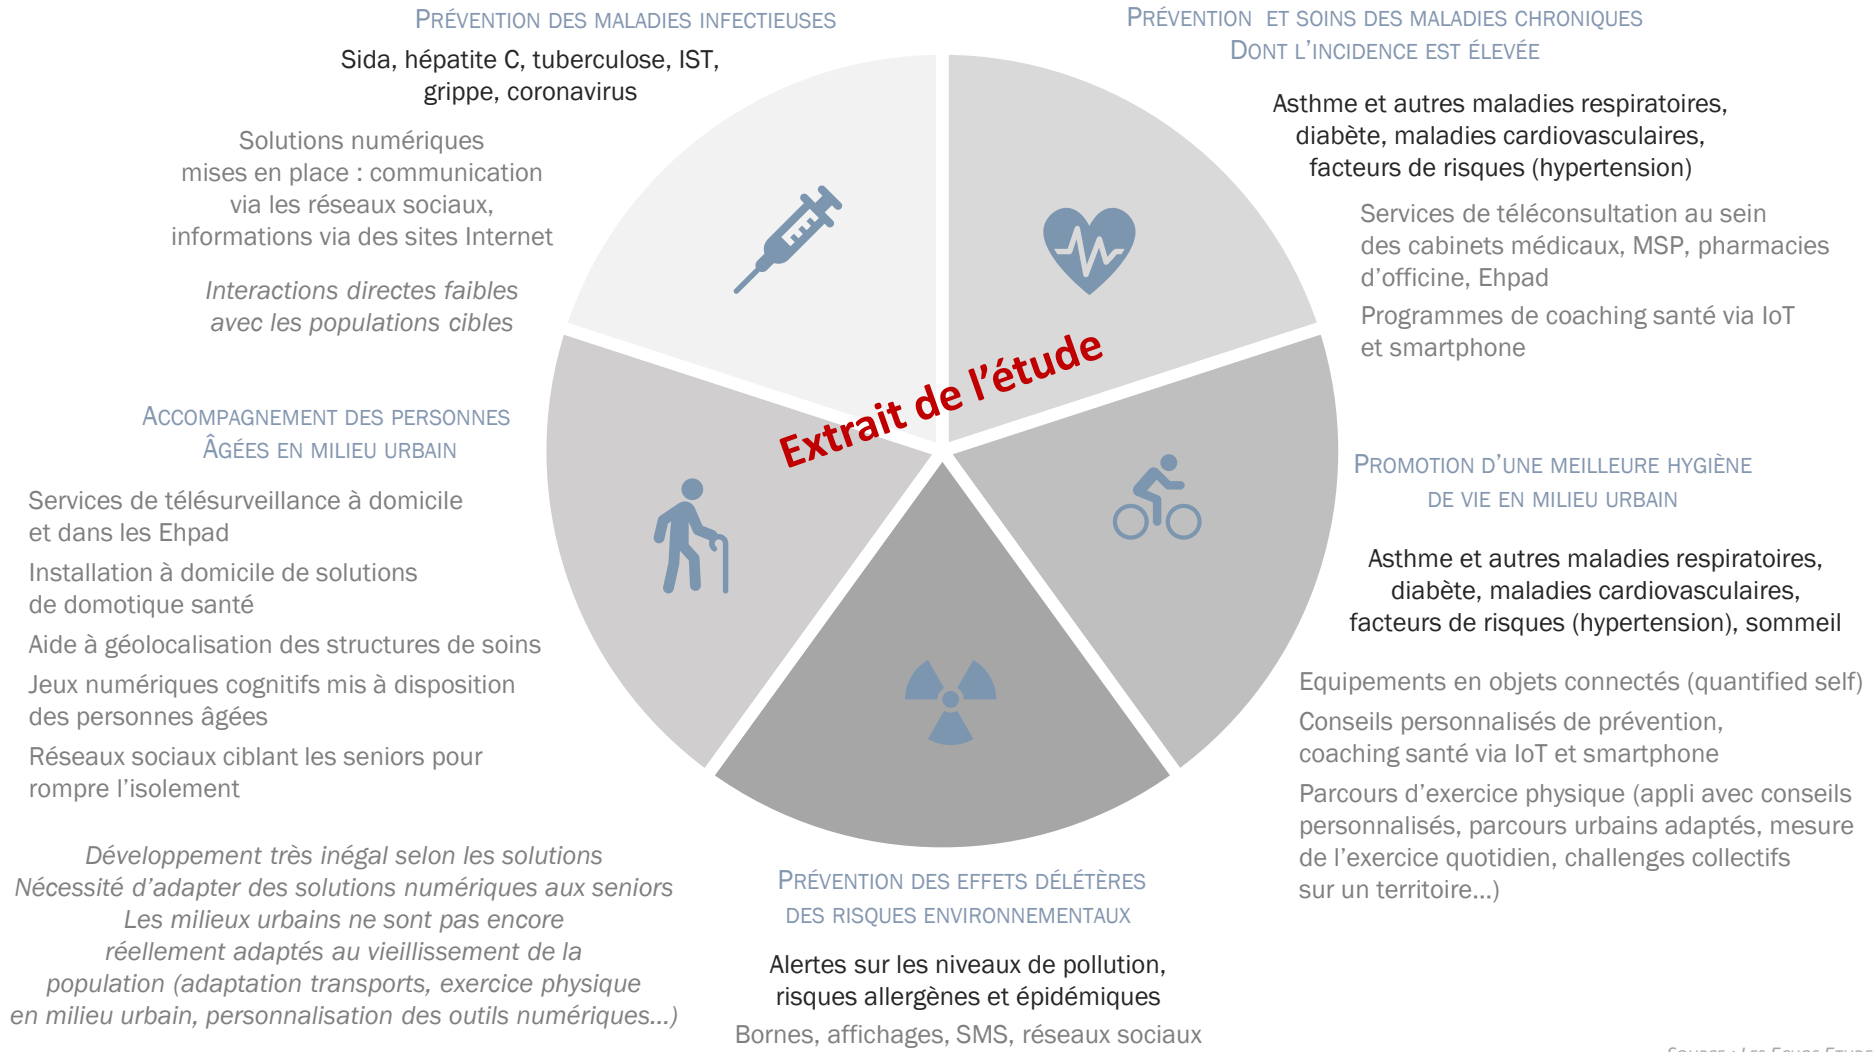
PRÉVENTION DES MALADIES INFECTIEUSES

Sida, hépatite C, tuberculose, IST, grippe, coronavirus

Solutions numériques mises en place : communication via les réseaux sociaux, informations via des sites Internet

*Interactions directes faibles avec les populations cibles*

PRÉVENTION ET SOINS DES MALADIES CHRONIQUES DONT L'INCIDENCE EST ÉLEVÉE

Asthme et autres maladies respiratoires, diabète, maladies cardiovasculaires, facteurs de risques (hypertension)

Services de téléconsultation au sein des cabinets médicaux, MSP, pharmacies d'officine, Ehpad

Programmes de coaching santé via IoT et smartphone

Extrait de l'étude

ACCOMPAGNEMENT DES PERSONNES ÂGÉES EN MILIEU URBAIN

Services de télésurveillance à domicile et dans les Ehpad

Installation à domicile de solutions de domotique santé

Aide à géolocalisation des structures de soins

Jeux numériques cognitifs mis à disposition des personnes âgées

Réseaux sociaux ciblant les seniors pour rompre l'isolement

*Développement très inégal selon les solutions*
*Nécessité d'adapter des solutions numériques aux seniors*
*Les milieux urbains ne sont pas encore réellement adaptés au vieillissement de la population (adaptation transports, exercice physique en milieu urbain, personnalisation des outils numériques…)*

PROMOTION D'UNE MEILLEURE HYGIÈNE DE VIE EN MILIEU URBAIN

Asthme et autres maladies respiratoires, diabète, maladies cardiovasculaires, facteurs de risques (hypertension), sommeil

Equipements en objets connectés (quantified self)

Conseils personnalisés de prévention, coaching santé via IoT et smartphone

Parcours d'exercice physique (appli avec conseils personnalisés, parcours urbains adaptés, mesure de l'exercice quotidien, challenges collectifs sur un territoire…)

PRÉVENTION DES EFFETS DÉLÉTÈRES DES RISQUES ENVIRONNEMENTAUX

Alertes sur les niveaux de pollution, risques allergènes et épidémiques

Bornes, affichages, SMS, réseaux sociaux

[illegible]